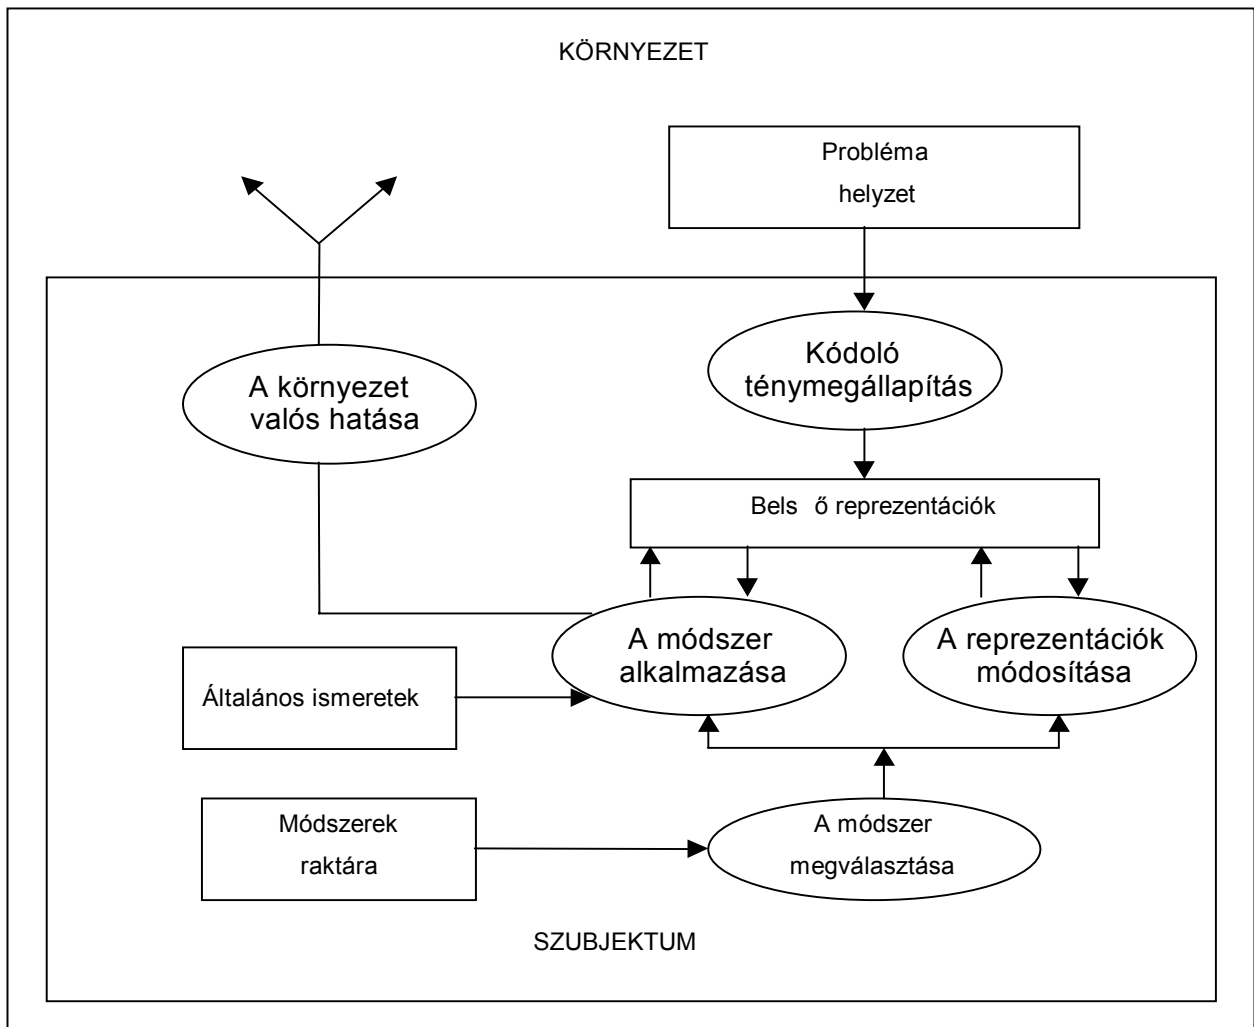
KÖRNYEZET

Probléma helyzet

Kódoló ténymegállapítás

A környezet valós hatása

Bels ő reprezentációk

A módszer alkalmazása

A reprezentációk módosítása

Általános ismeretek

Módszerek raktára

A módszer megválasztása

SZUBJEKTUM